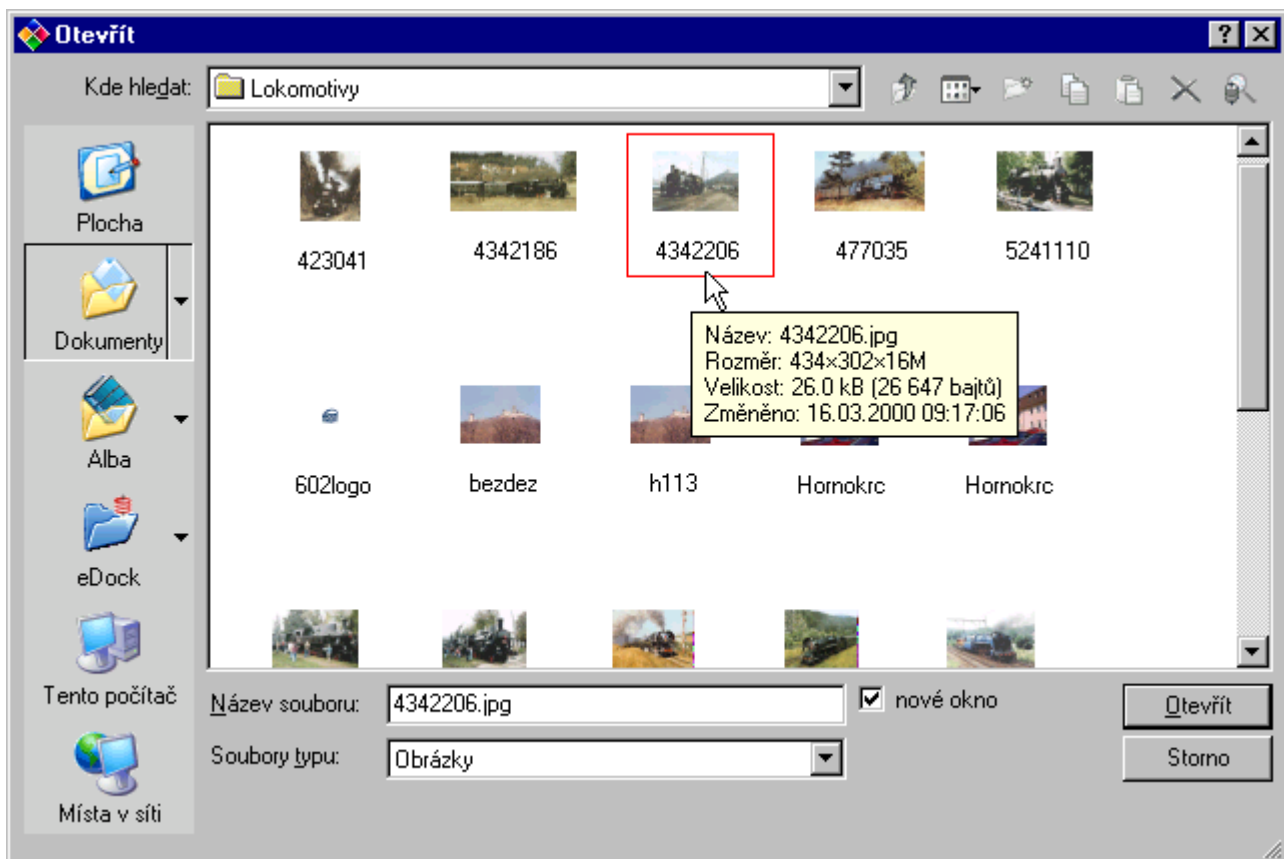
Otevřít

Kde hledat: Lokomotivy

Plocha

Dokumenty

Alba

eDock

Tento počítač

Místa v síti

423041

4342186

4342206

477035

5241110

Název: 4342206.jpg
Rozměr: 434×302×16M
Velikost: 26.0 kB (26 647 bajtů)
Změněno: 16.03.2000 09:17:06

602logo

bezdez

h113

Hornokrc

Hornokrc

Název souboru: 4342206.jpg

nové okno

Otevřít

Soubory typu: Obrázky

Storno